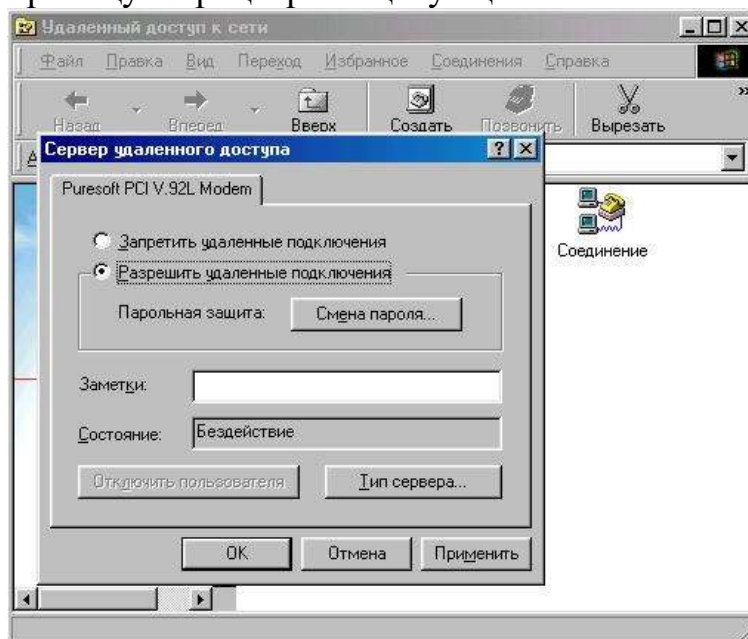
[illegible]

Удаленный доступ к сети

Файл Правка Вид Переход Избранное Соединения Справка

Назад Вперед Вверх Создать Позвонить Вырезать

Сервер удаленного доступа

Puresoft PCI V.92L Modem

Запретить удаленные подключения

Разрешить удаленные подключения

Парольная защита: Смена пароля...

Заметки:

Состояние: Бездействие

Отключить пользователя Тип сервера...

OK Отмена Применить

Соединение